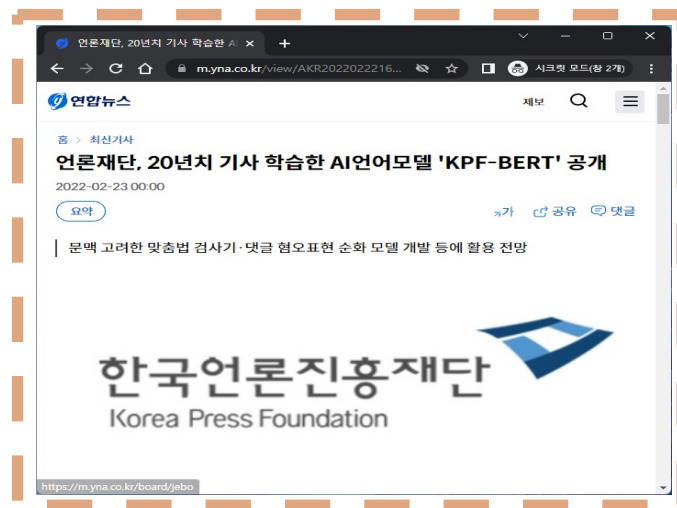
언론재단, 20년치 기사 학습한 AI ×
+

m.yna.co.kr/view/AKR2022022216...
시크릿 모드(창 2개)

연합뉴스
제보

홈 > 최신기사

언론재단, 20년치 기사 학습한 AI언어모델 'KPF-BERT' 공개

2022-02-23 00:00

요약
가 공유 댓글

문맥 고려한 맞춤법 검사기·댓글 혐오표현 순화 모델 개발 등에 활용 전망

한국언론진흥재단
Korea Press Foundation

https://m.yna.co.kr/board/jebo